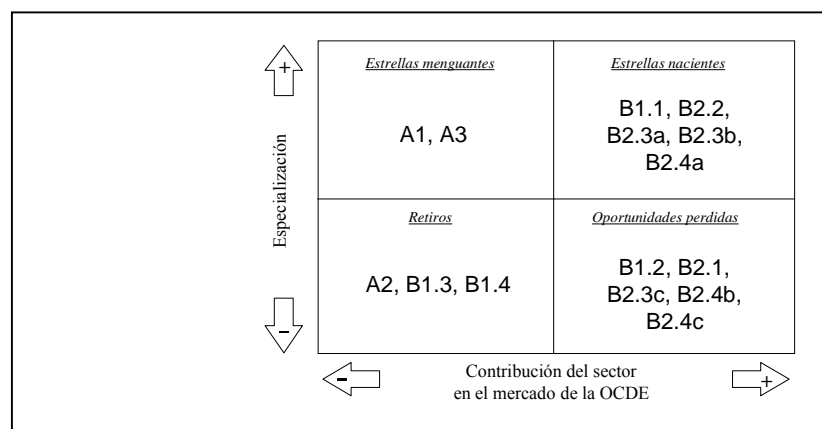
+

Especialización

–

| *Estrellas menguantes* A1, A3 | *Estrellas nacientes* B1.1, B2.2, B2.3a, B2.3b, B2.4a |
|---|---|
| *Retiros* A2, B1.3, B1.4 | *Oportunidades perdidas* B1.2, B2.1, B2.3c, B2.4b, B2.4c |

–

Contribución del sector en el mercado de la OCDE

+